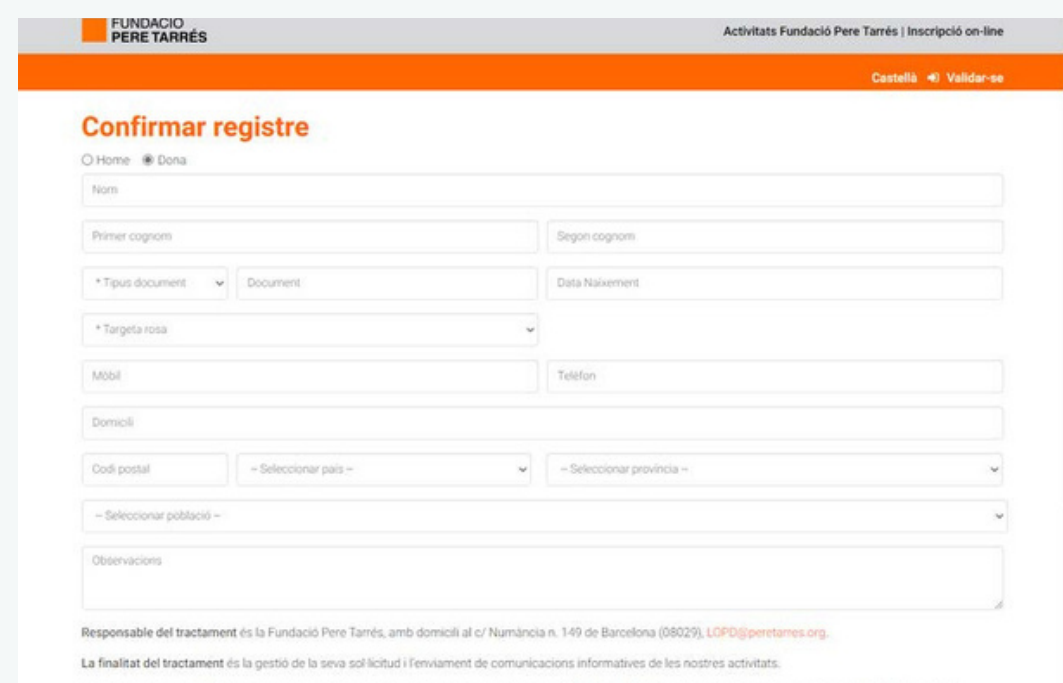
FUNDACIÓ PERE TARRÉS

Activitats Fundació Pere Tarrés | Inscripció on-line

Castellà Validar-se

Confirmar registre

Home Dona

Nom

Primer cognom

Segon cognom

* Tipus document

Document

Data Naixement

* Targeta rosa

Mòbil

Telèfon

Domicili

Codi postal

-- Seleccionar país --

-- Seleccionar província --

-- Seleccionar població --

Observacions

Responsable del tractament és la Fundació Pere Tarrés, amb domicili al c/ Numància n. 149 de Barcelona (08029), LOPD@peretarres.org.

La finalitat del tractament és la gestió de la seva sol·licitud i l'enviament de comunicacions informatives de les nostres activitats.